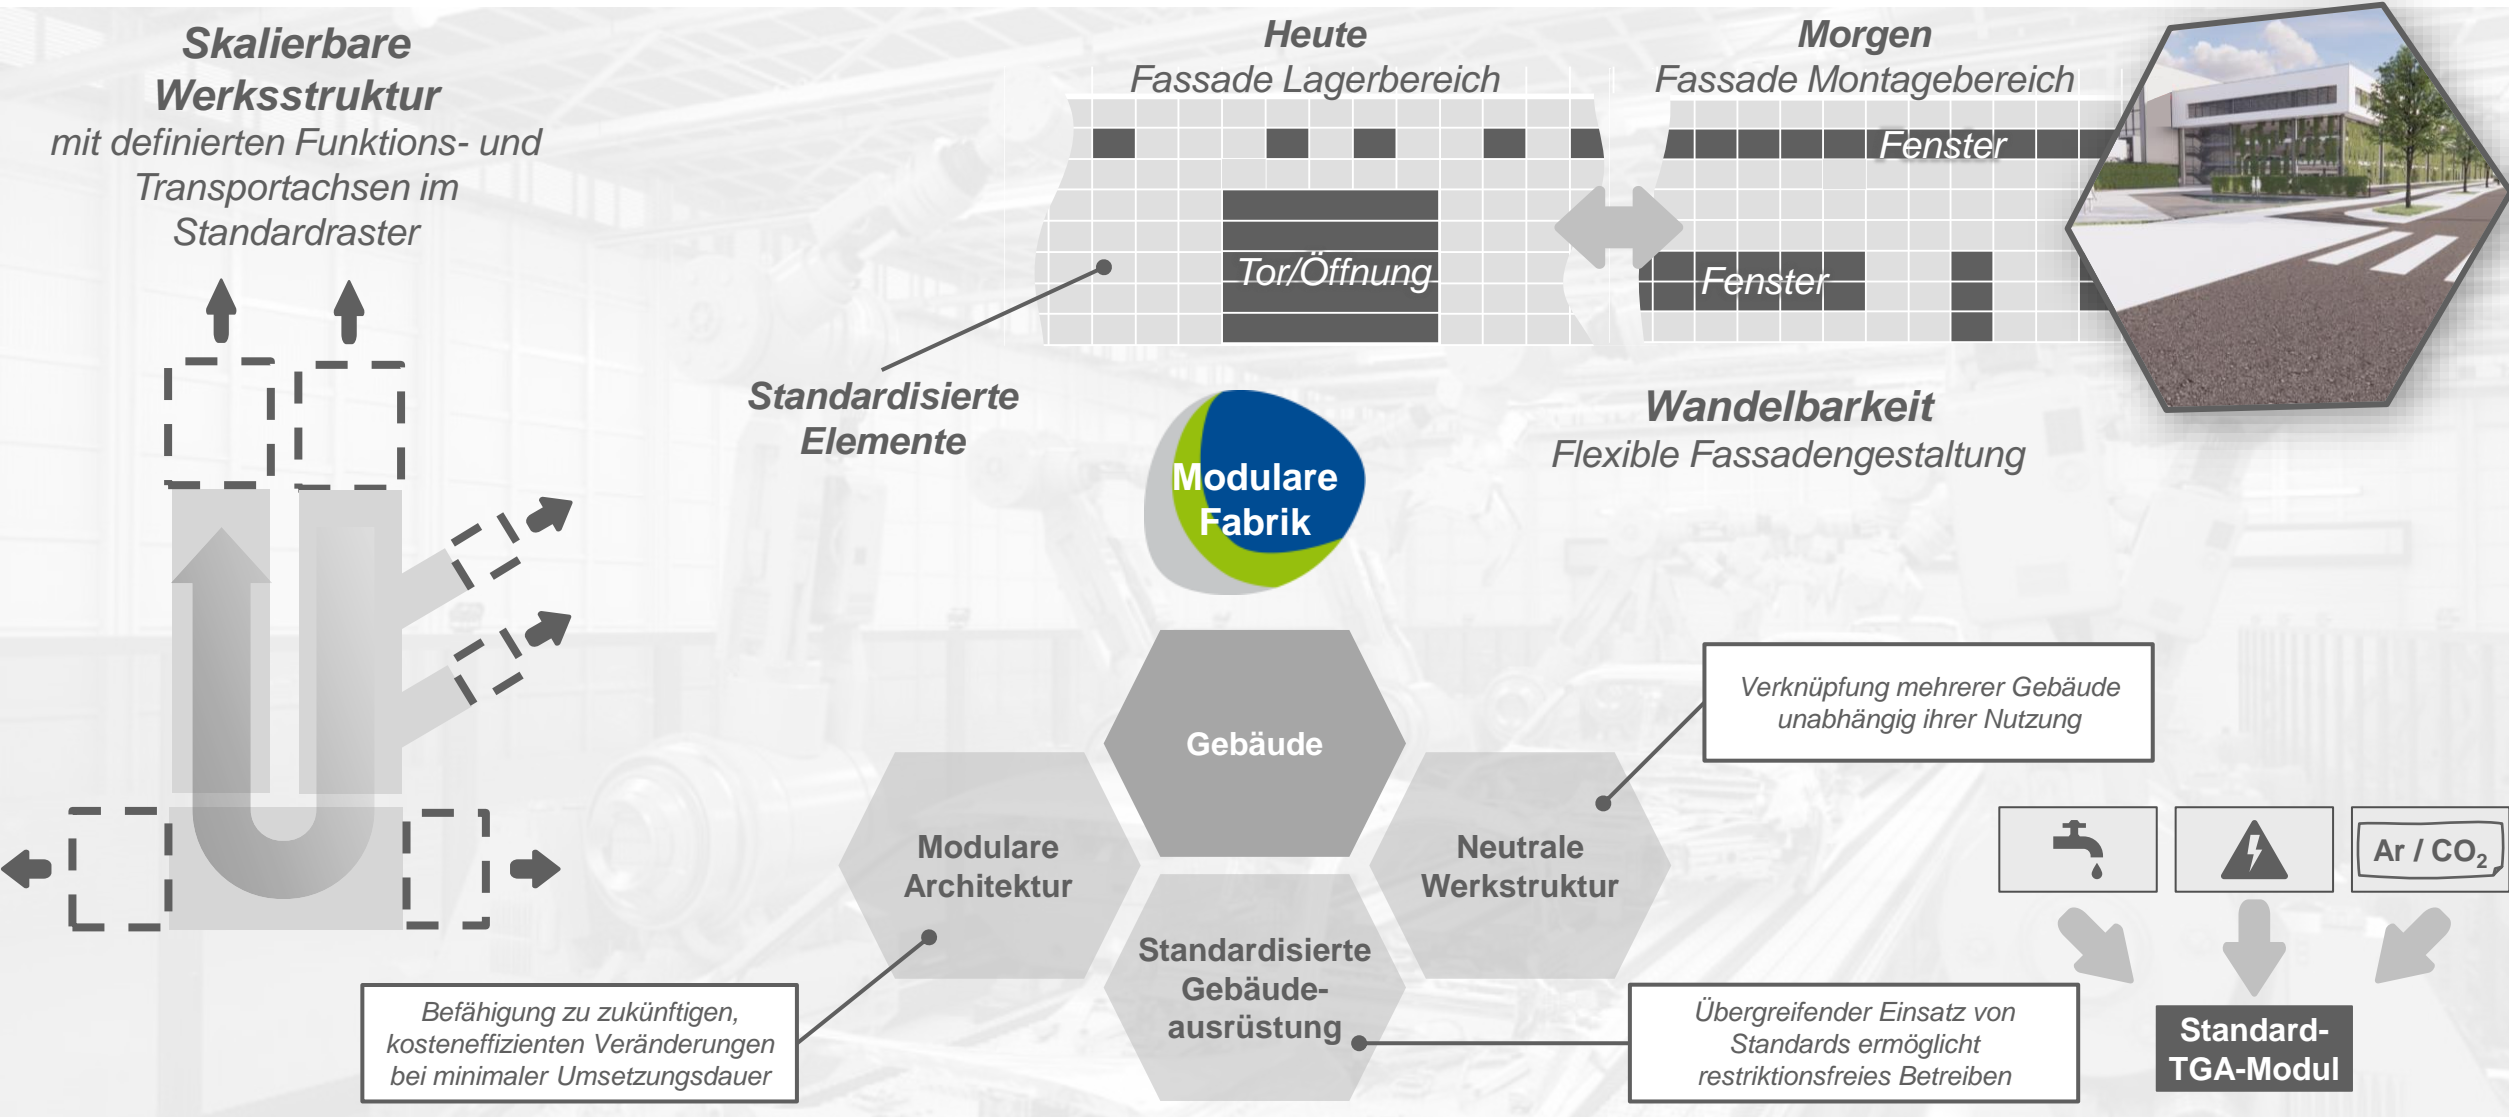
Skalierbare Werksstruktur
mit definierten Funktions- und Transportachsen im Standardraster

Heute
Fassade Lagerbereich

Tor/Öffnung

Morgen
Fassade Montagebereich

Fenster

Fenster

Standardisierte Elemente

Modulare Fabrik

Wandelbarkeit
Flexible Fassadengestaltung

Gebäude

Modulare Architektur

Neutrale Werkstruktur

Standardisierte Gebäudeausrüstung

Verknüpfung mehrerer Gebäude unabhängig ihrer Nutzung

Ar / $CO_2$

Befähigung zu zukünftigen, kosteneffizienten Veränderungen bei minimaler Umsetzungsdauer

Übergreifender Einsatz von Standards ermöglicht restriktionsfreies Betreiben

Standard-TGA-Modul